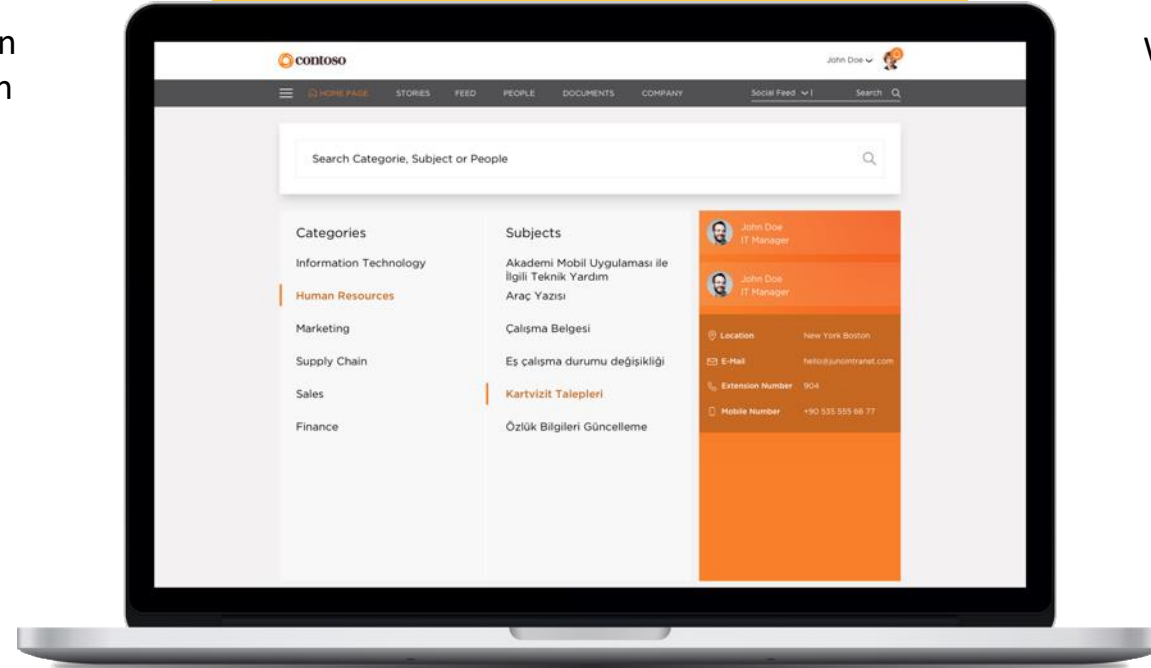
n
n

contoso

John Doe

HOME PAGE STORIES FEED PEOPLE DOCUMENTS COMPANY Social Feed Search

Search Categorie, Subject or People

Categories

Information Technology

Human Resources

Marketing

Supply Chain

Sales

Finance

Subjects

Akademi Mobil Uygulaması ile İlgili Teknik Yardım

Araç Yazısı

Çalışma Belgesi

Eş çalışma durumu değişikliği

Kartvizit Talepleri

Özlük Bilgileri Güncelleme

John Doe
IT Manager

John Doe
IT Manager

| | |
|---|---|
| Location | New York Boston |
| E-Mail | hello@junointranet.com |
| Extension Number | 904 |
| Mobile Number | +90 535 555 66 77 |

W